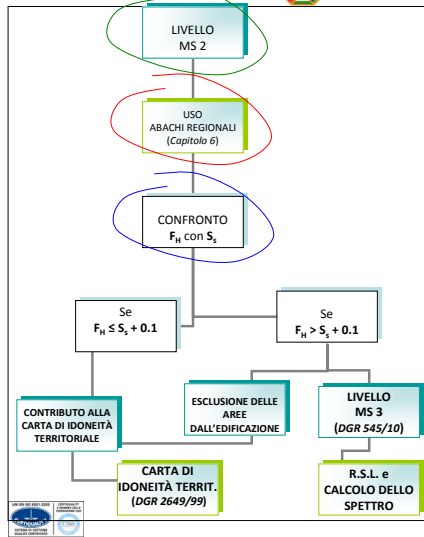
LIVELLO MS 2

USO ABACHI REGIONALI (*Capitolo 6*)

CONFRONTO $F_H$ con $S_s$

Se $F_H \leq S_s + 0.1$

Se $F_H > S_s + 0.1$

CONTRIBUTO ALLA CARTA DI IDONEITÀ TERRITORIALE

ESCLUSIONE DELLE AREE DALL'EDIFICAZIONE

LIVELLO MS 3 (*DGR 545/10*)

CARTA DI IDONEITÀ TERRIT. (*DGR 2649/99*)

R.S.L. e CALCOLO DELLO SPETTRO

UNI EN ISO 9001:2000 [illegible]